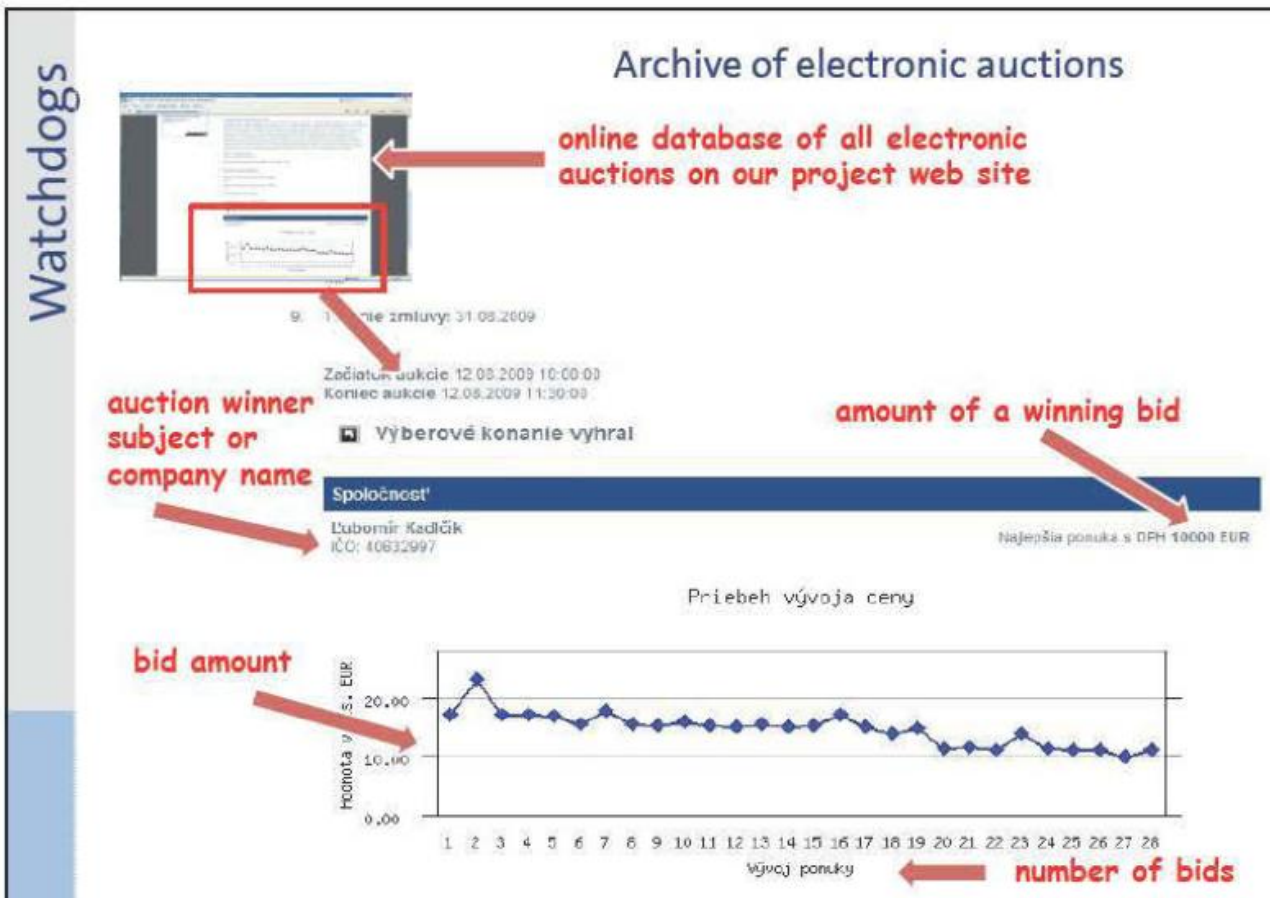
Watchdogs

Archive of electronic auctions

online database of all electronic auctions on our project web site

9. T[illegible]nie zmluvy: 31.08.2009

Začiatok aukcie 12.08.2009 10:00:00
Koniec aukcie 12.08.2009 11:30:00

auction winner subject or company name

amount of a winning bid

Výberové konanie vyhral

Spoločnosť

Ľubomír Kadlčík
IČO: 40832997

Najlepšia ponuka s DPH 10000 EUR

Priebeh vývoja ceny

bid amount

Hodnota v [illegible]s. EUR

20.00
10.00
0.00

1 2 3 4 5 6 7 8 9 10 11 12 13 14 15 16 17 18 19 20 21 22 23 24 25 26 27 28

Vývoj ponuky

number of bids